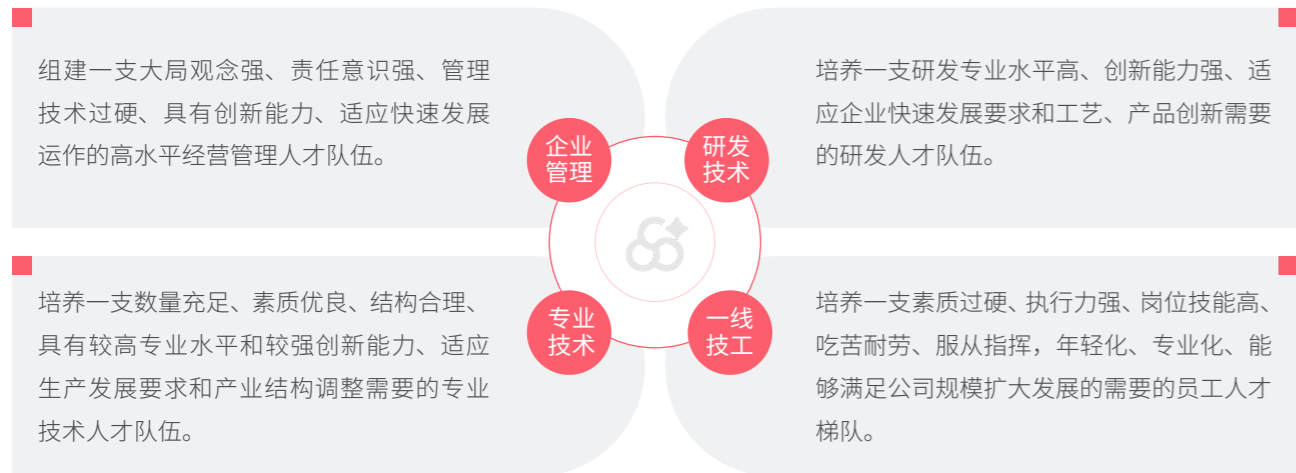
组建一支大局观念强、责任意识强、管理技术过硬、具有创新能力、适应快速发展运作的高水平经营管理人才队伍。

企业管理

研发技术

培养一支研发专业水平高、创新能力强、适应企业快速发展要求和工艺、产品创新需要的研发人才队伍。

培养一支数量充足、素质优良、结构合理、具有较高专业水平和较强创新能力、适应生产发展要求和产业结构调整需要的专业技术人才队伍。

专业技术

一线技工

培养一支素质过硬、执行力强、岗位技能高、吃苦耐劳、服从指挥，年轻化、专业化、能够满足公司规模扩大发展的需要的员工人才梯队。